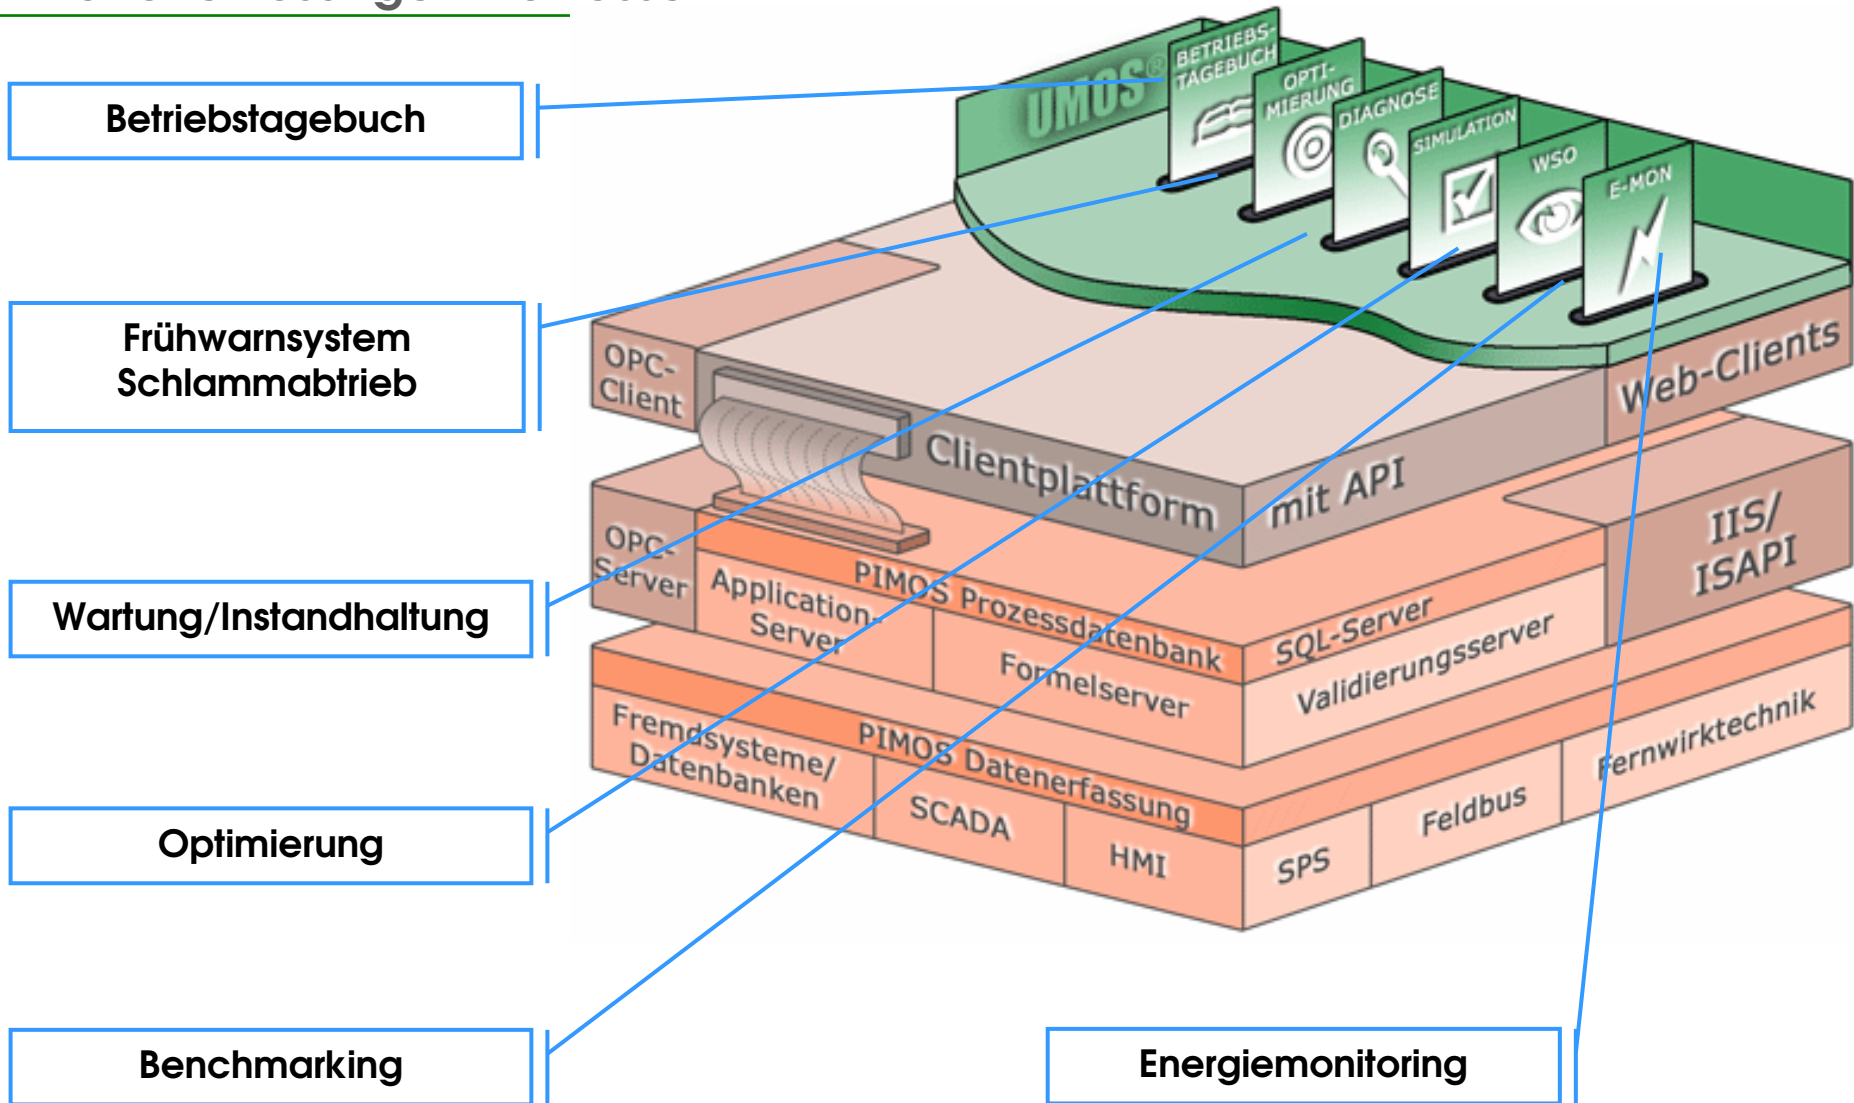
Betriebstagebuch

Frühwarnsystem Schlammabtrieb

Wartung/Instandhaltung

Optimierung

Benchmarking

Energiemonitoring

UMOS®

BETRIEBS-TAGEBUCH

OPTI-MIERUNG

DIAGNOSE

SIMULATION

WSO

E-MON

OPC-Client

Clientplattform mit API

Web-Clients

OPC-Server

Application-Server

PIMOS Prozessdatenbank

SQL-Server

IIS/ ISAPI

Formelserver

Validierungsserver

Fremdsysteme/ Datenbanken

PIMOS Datenerfassung

Fernwirktechnik

SCADA

HMI

SPS

Feldbus